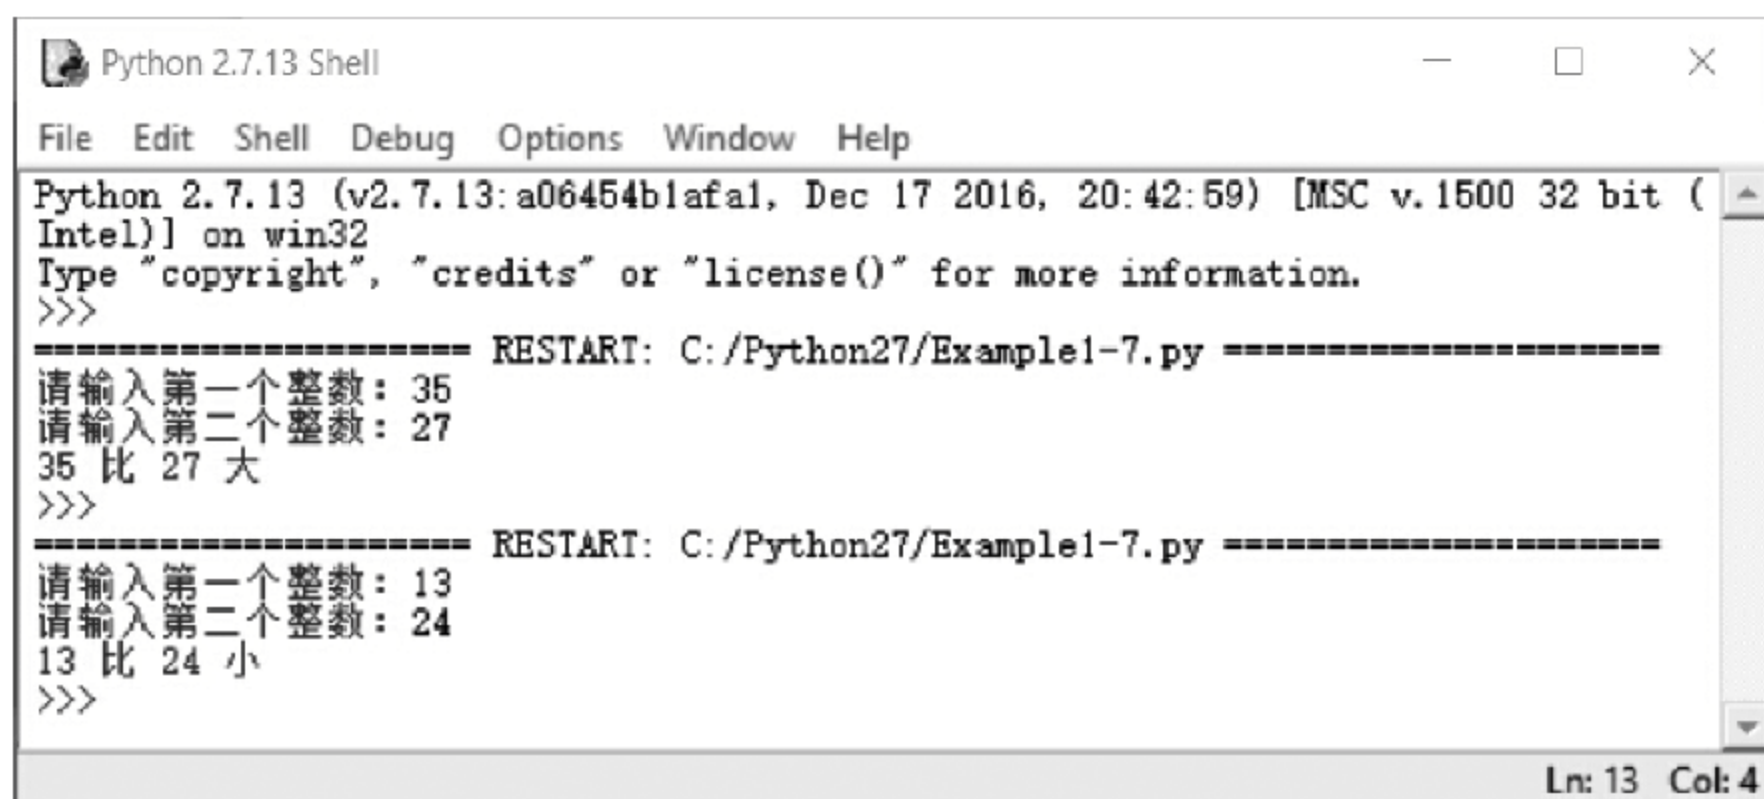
Python 2.7.13 Shell

File Edit Shell Debug Options Window Help

Python 2.7.13 (v2.7.13:a06454b1afa1, Dec 17 2016, 20:42:59) [MSC v.1500 32 bit (Intel)] on win32
Type "copyright", "credits" or "license()" for more information.
>>>
====================== RESTART: C:/Python27/Example1-7.py ======================
请输入第一个整数：35
请输入第二个整数：27
35 比 27 大
>>>
====================== RESTART: C:/Python27/Example1-7.py ======================
请输入第一个整数：13
请输入第二个整数：24
13 比 24 小
>>>

Ln: 13 Col: 4